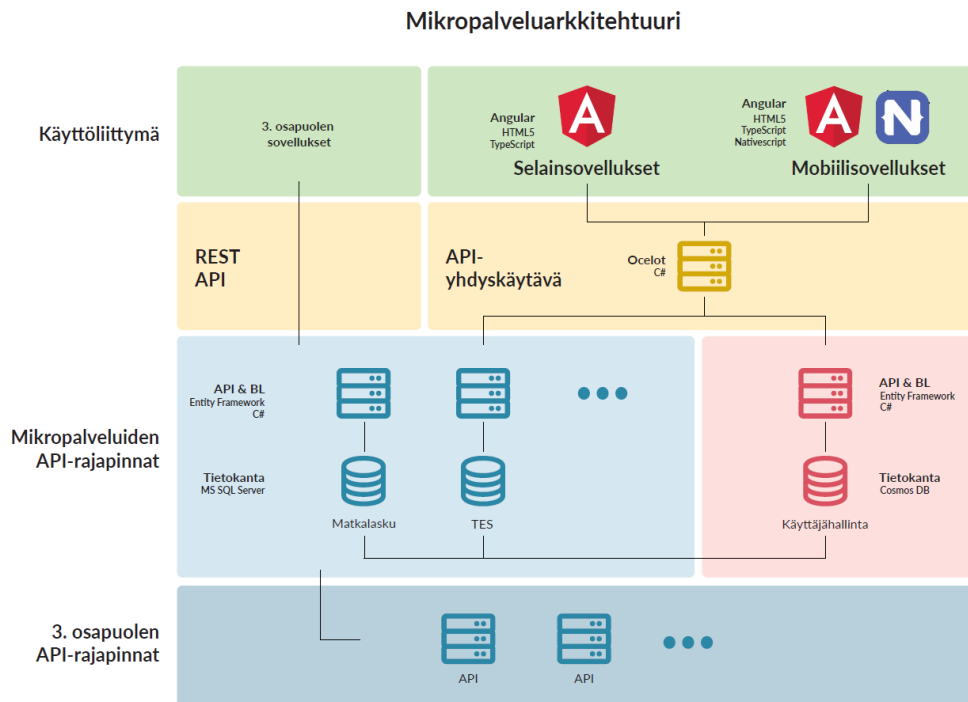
Mikropalveluarkkitehtuuri

Käyttöliittymä

3. osapuolen sovellukset

Angular
HTML5
TypeScript
Selainsovellukset

Angular
HTML5
TypeScript
Nativescript
Mobiilisovellukset

REST API

API-yhdyskäytävä

Ocelot
C#

Mikropalveluiden API-rajapinnat

API & BL
Entity Framework
C#

Tietokanta
MS SQL Server

Matkalasku

TES

API & BL
Entity Framework
C#

Tietokanta
Cosmos DB

Käyttäjähallinta

3. osapuolen API-rajapinnat

API

API